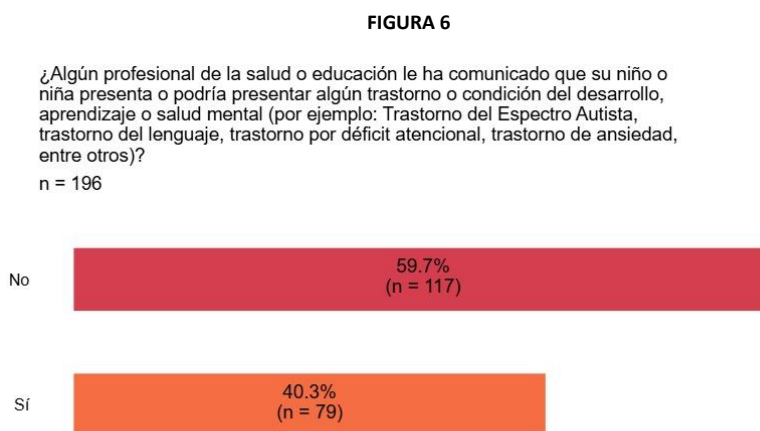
FIGURA 6

¿Algún profesional de la salud o educación le ha comunicado que su niño o niña presenta o podría presentar algún trastorno o condición del desarrollo, aprendizaje o salud mental (por ejemplo: Trastorno del Espectro Autista, trastorno del lenguaje, trastorno por déficit atencional, trastorno de ansiedad, entre otros)?

n = 196

No

59.7%
(n = 117)

Sí

40.3%
(n = 79)